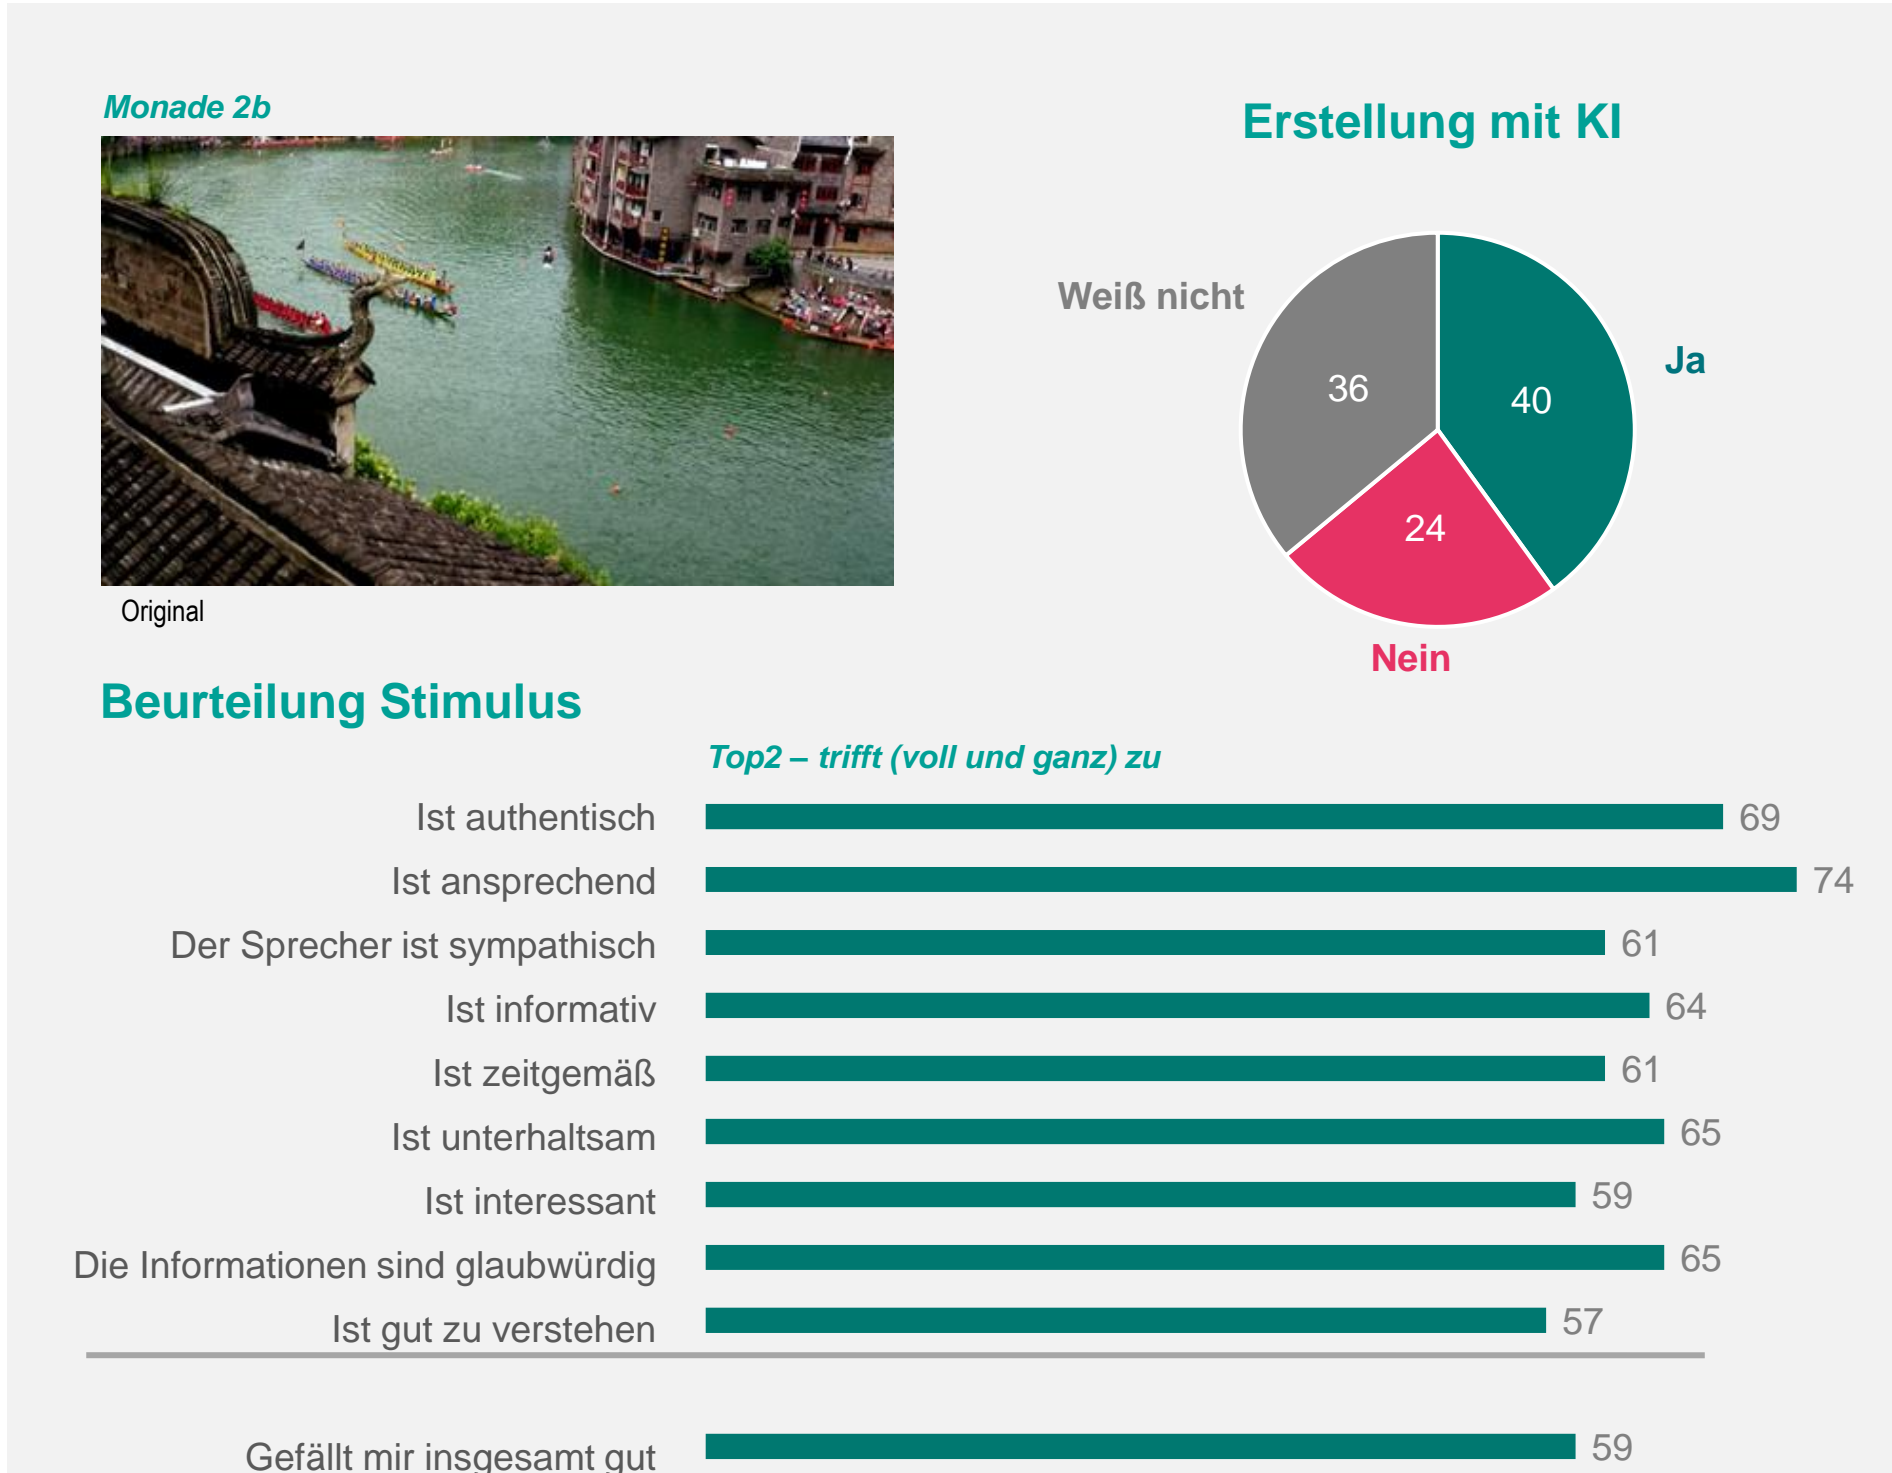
Monade 2b

Original

Erstellung mit KI

Weiß nicht
36
40
Ja
24
Nein

Beurteilung Stimulus

Top2 – trifft (voll und ganz) zu

| | |
|---|---|
| Ist authentisch | 69 |
| Ist ansprechend | 74 |
| Der Sprecher ist sympathisch | 61 |
| Ist informativ | 64 |
| Ist zeitgemäß | 61 |
| Ist unterhaltsam | 65 |
| Ist interessant | 59 |
| Die Informationen sind glaubwürdig | 65 |
| Ist gut zu verstehen | 57 |
| Gefällt mir insgesamt gut | 59 |